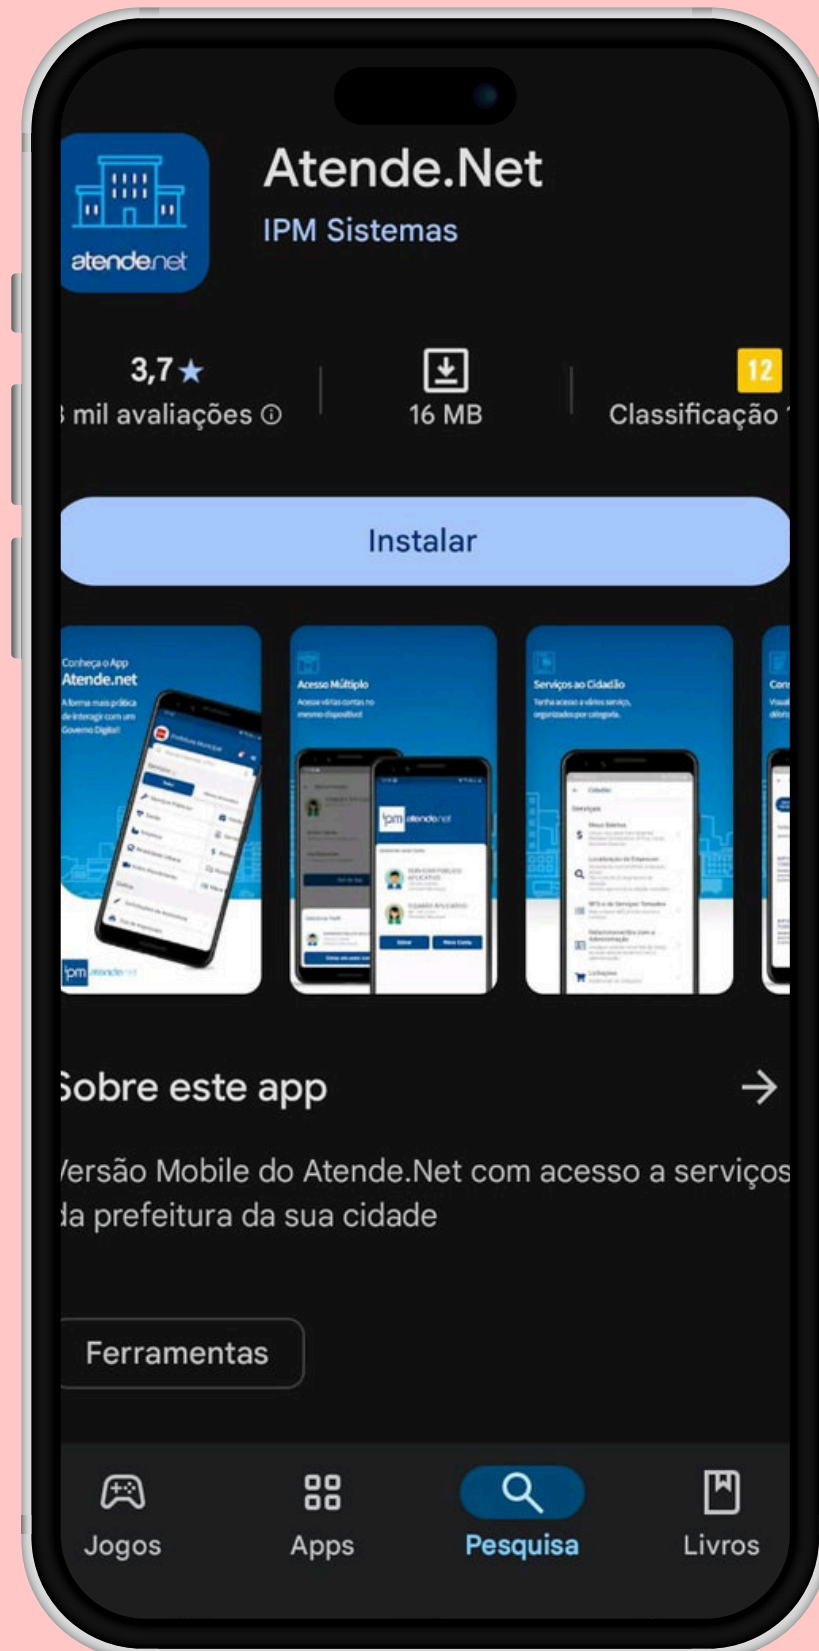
atende.net

Atende.Net
IPM Sistemas

3,7★
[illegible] mil avaliações ⓘ

16 MB

12
Classificação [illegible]

Instalar

Conheça o App
Atende.net
A forma mais prática de interagir com um Governo Digital!

ipm atende.net

Acesso Múltiplo
Acesse várias contas no mesmo dispositivo!

Serviços ao Cidadão
Tenha acesso a vários serviços, organizados por categoria.

Sobre este app →

Versão Mobile do Atende.Net com acesso a serviços da prefeitura da sua cidade

Ferramentas

Jogos
Apps
Pesquisa
Livros